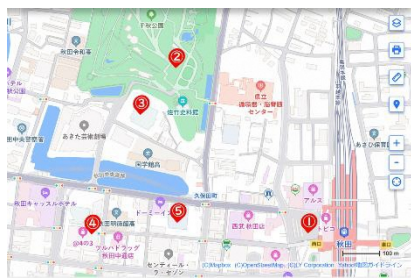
千秋公園

2

3

あきた芸術劇場

県立循環器・脳脊髄センター

秋田

4

5

1

佐竹史料館

国学館高

大町通り

秋田キャッスルホテル

ドーミーイン

西武 秋田店

アルス

秋田駅

フルハトラッグ 秋田中通店

センティール・ザ・ガーデン

(C)Mapbox (C)OpenStreetMap (C)LY Corporation Yahoo!地図ガイドライン

100 m

+

-